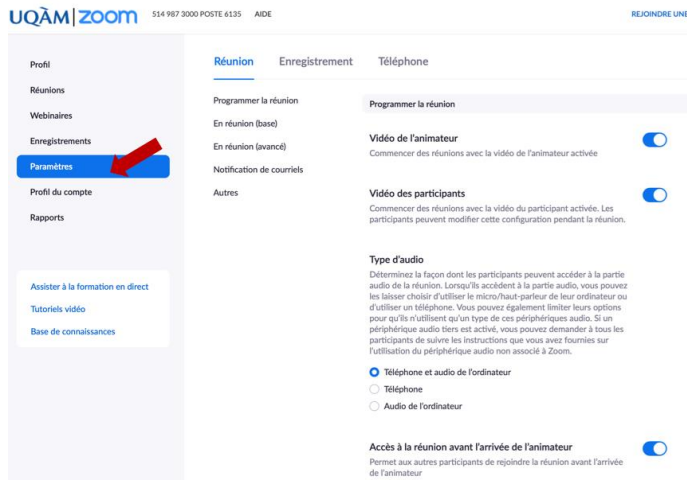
UQÀM | ZOOM 514 987 3000 POSTE 6135 AIDE REJOINDRE UNE

Profil
Réunions
Webinaires
Enregistrements
Paramètres
Profil du compte
Rapports

Assister à la formation en direct
Tutoriels vidéo
Base de connaissances

Réunion Enregistrement Téléphone

Programmer la réunion
En réunion (base)
En réunion (avancé)
Notification de courriels
Autres

Programmer la réunion

Vidéo de l'animateur
Commencer des réunions avec la vidéo de l'animateur activée

Vidéo des participants
Commencer des réunions avec la vidéo du participant activée. Les participants peuvent modifier cette configuration pendant la réunion.

Type d'audio
Déterminez la façon dont les participants peuvent accéder à la partie audio de la réunion. Lorsqu'ils accèdent à la partie audio, vous pouvez les laisser choisir d'utiliser le micro/haut-parleur de leur ordinateur ou d'utiliser un téléphone. Vous pouvez également limiter leurs options pour qu'ils n'utilisent qu'un type de ces périphériques audio. Si un périphérique audio tiers est activé, vous pouvez demander à tous les participants de suivre les instructions que vous avez fournies sur l'utilisation du périphérique audio non associé à Zoom.

Téléphone et audio de l'ordinateur
Téléphone
Audio de l'ordinateur

Accès à la réunion avant l'arrivée de l'animateur
Permet aux autres participants de rejoindre la réunion avant l'arrivée de l'animateur